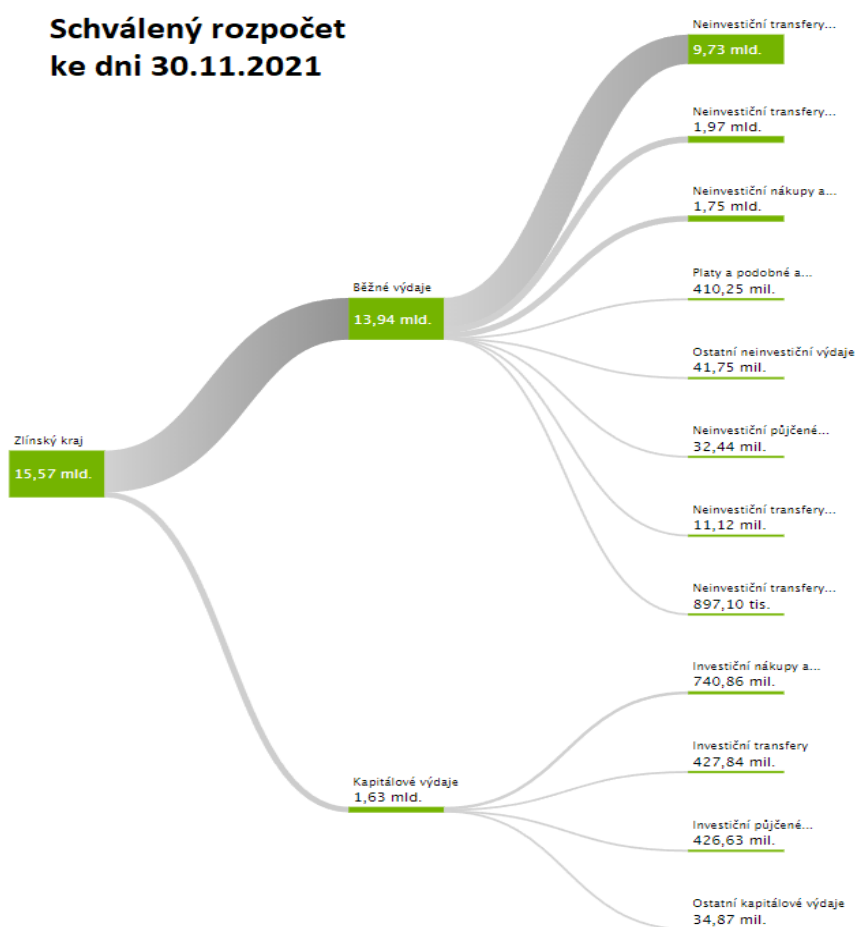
Schválený rozpočet
ke dni 30.11.2021

Zlínský kraj
15,57 mld.

Běžné výdaje
13,94 mld.

Kapitálové výdaje
1,63 mld.

Neinvestiční transfery...
9,73 mld.

Neinvestiční transfery...
1,97 mld.

Neinvestiční nákupy a...
1,75 mld.

Platy a podobné a...
410,25 mil.

Ostatní neinvestiční výdaje
41,75 mil.

Neinvestiční půjčené...
32,44 mil.

Neinvestiční transfery...
11,12 mil.

Neinvestiční transfery...
897,10 tis.

Investiční nákupy a...
740,86 mil.

Investiční transfery
427,84 mil.

Investiční půjčené...
426,63 mil.

Ostatní kapitálové výdaje
34,87 mil.